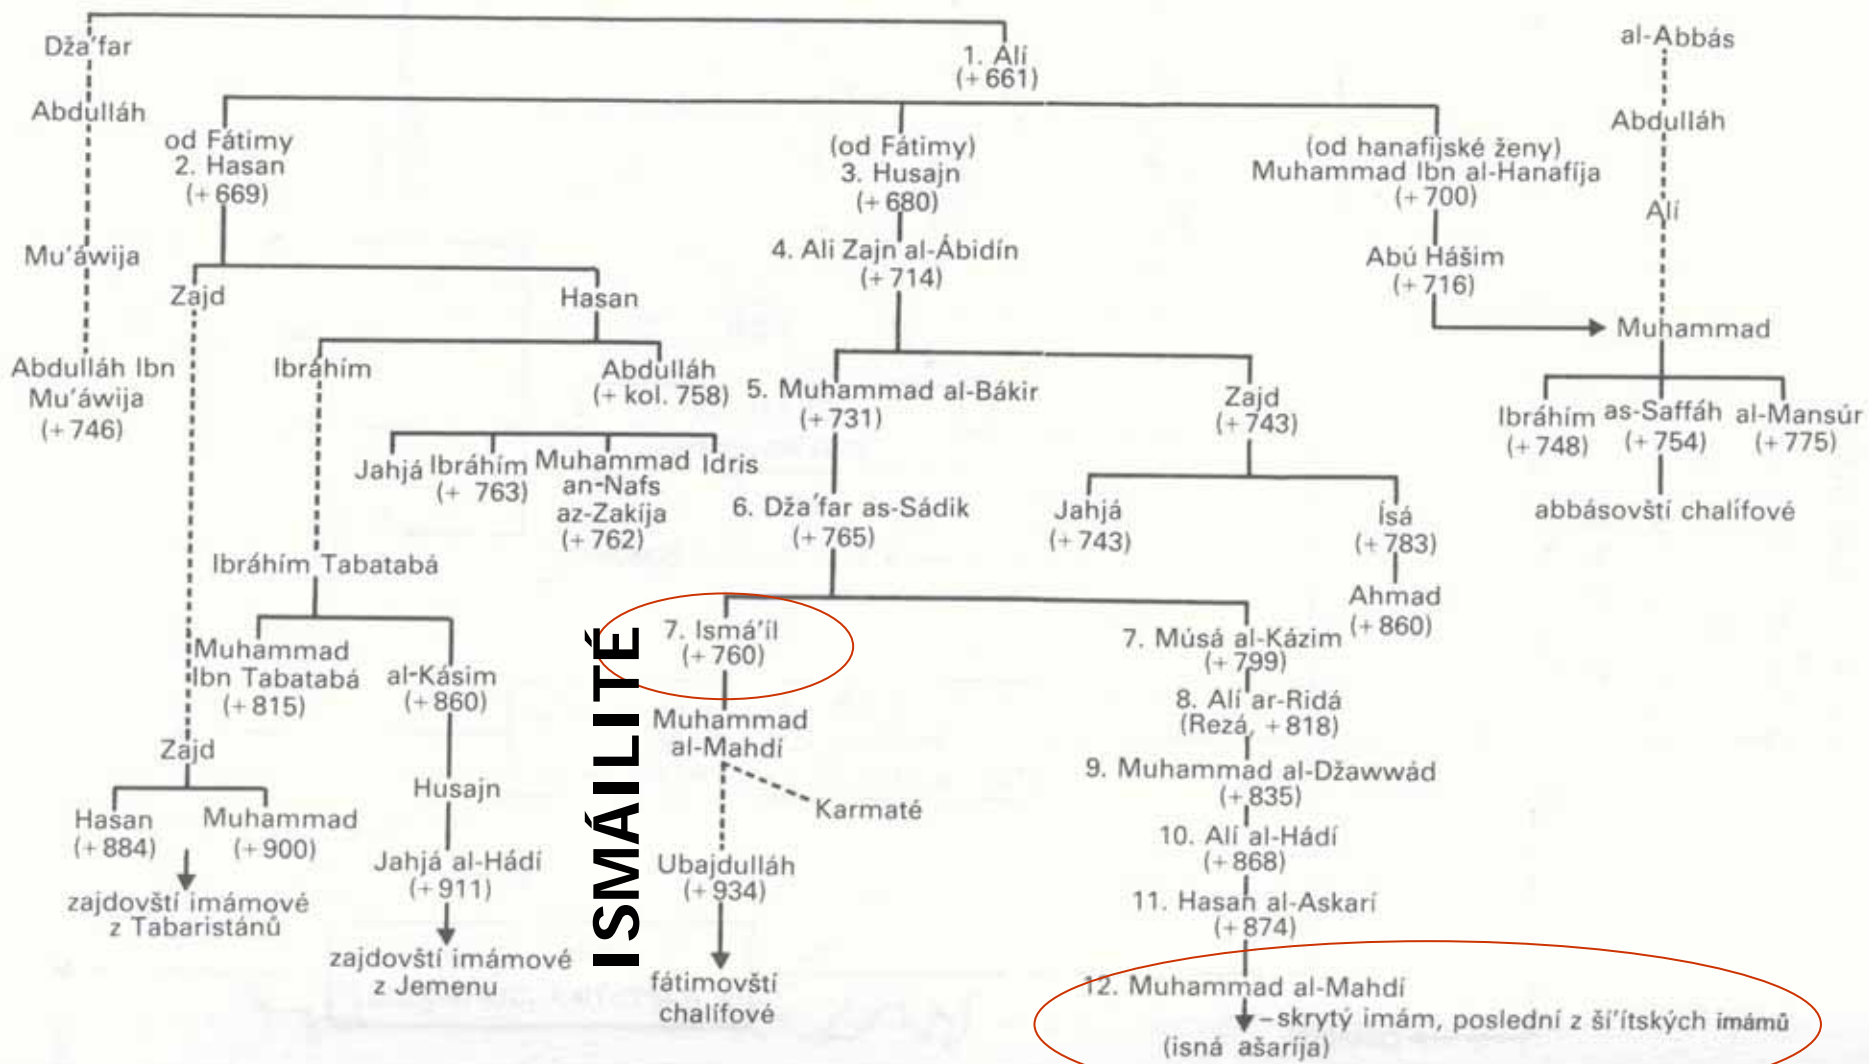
Dža'far
Abdulláh
Mu'áwija
Abdulláh Ibn Mu'áwija (+746)

1. Alí (+661)

od Fátimy
2. Hasan (+669)

Zajd
Hasan
Ibráhím
Abdulláh (+kol. 758)
Jahjá
Ibráhím (+ 763)
Muhammad an-Nafs az-Zakíja (+762)
Idris
Ibráhím Tabatabá
Muhammad Ibn Tabatabá (+815)
al-Kásim (+860)
Husajn
Jahjá al-Hádí (+911)
zajdovští imámové z Jemenu
Zajd
Hasan (+884)
Muhammad (+900)
zajdovští imámové z Tabaristánů

(od Fátimy)
3. Husajn (+680)
4. Ali Zajn al-Ábidín (+714)
5. Muhammad al-Bákir (+731)
6. Dža'far as-Sádik (+765)
7. Ismá'íl (+760)
Muhammad al-Mahdí
Karmaté
Ubajdulláh (+934)
fátimovští chalífové
ISMÁILITÉ

Zajd (+743)
Jahjá (+743)
Ísá (+783)
Ahmad (+860)

7. Músá al-Kázim (+799)
8. Alí ar-Ridá (Rezá, +818)
9. Muhammad al-Džawwád (+835)
10. Alí al-Hádí (+868)
11. Hasan al-Askarí (+874)
12. Muhammad al-Mahdí
–skrytý imám, poslední z ší'ítských imámů (isná ašaríja)

(od hanafijské ženy)
Muhammad Ibn al-Hanafíja (+700)
Abú Hášim (+716)

al-Abbás
Abdulláh
Alí
Muhammad
Ibráhím (+748)
as-Saffáh (+754)
al-Mansúr (+775)
abbásovští chalífové